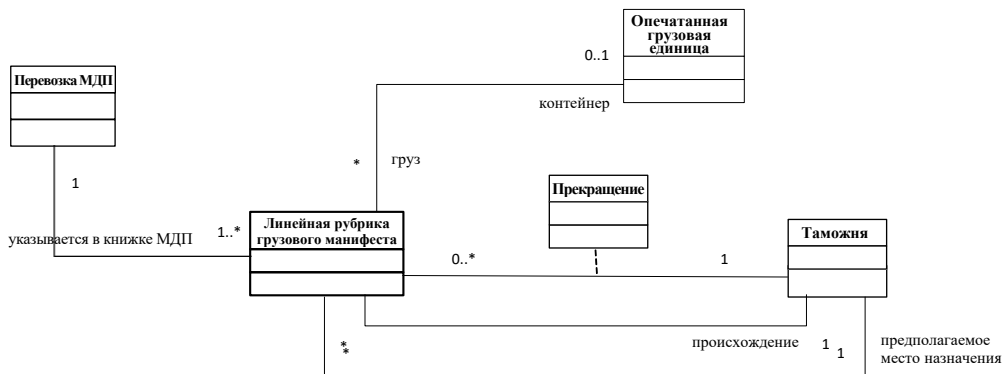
Опечатанная грузовая единица

0..1

контейнер

Перевозка МДП

1

*

груз

Прекращение

указывается в книжке МДП

1..*

Линейная рубрика грузового манифеста

0..*

1

Таможня

происхождение

1

1

предполагаемое место назначения

*